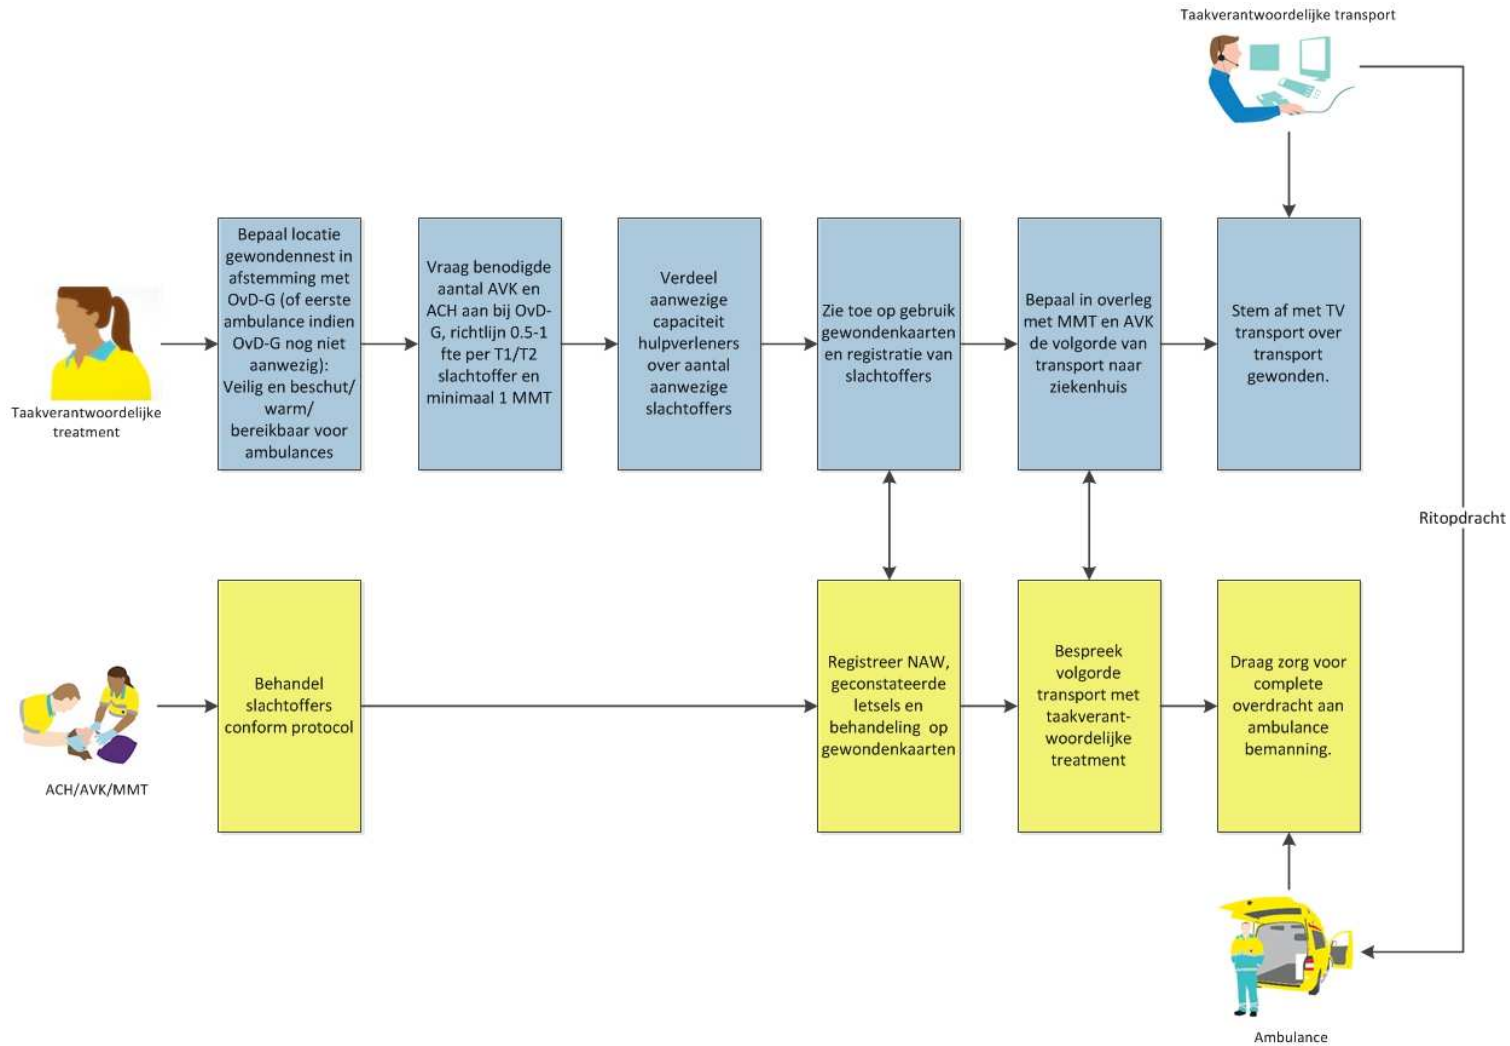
Taakverantwoordelijke transport

Taakverantwoordelijke treatment

Bepaal locatie gewondennest in afstemming met OvD-G (of eerste ambulance indien OvD-G nog niet aanwezig): Veilig en beschut/ warm/ bereikbaar voor ambulances

Vraag benodigde aantal AVK en ACH aan bij OvD-G, richtlijn 0.5-1 fte per T1/T2 slachtoffer en minimaal 1 MMT

Verdeel aanwezige capaciteit hulpverleners over aantal aanwezige slachtoffers

Zie toe op gebruik gewondenkaarten en registratie van slachtoffers

Bepaal in overleg met MMT en AVK de volgorde van transport naar ziekenhuis

Stem af met TV transport over transport gewonden.

Ritopdracht

ACH/AVK/MMT

Behandel slachtoffers conform protocol

Registreer NAW, geconstateerde letsels en behandeling op gewondenkaarten

Bespreek volgorde transport met taakverantwoordelijke treatment

Draag zorg voor complete overdracht aan ambulance bemanning.

Ambulance